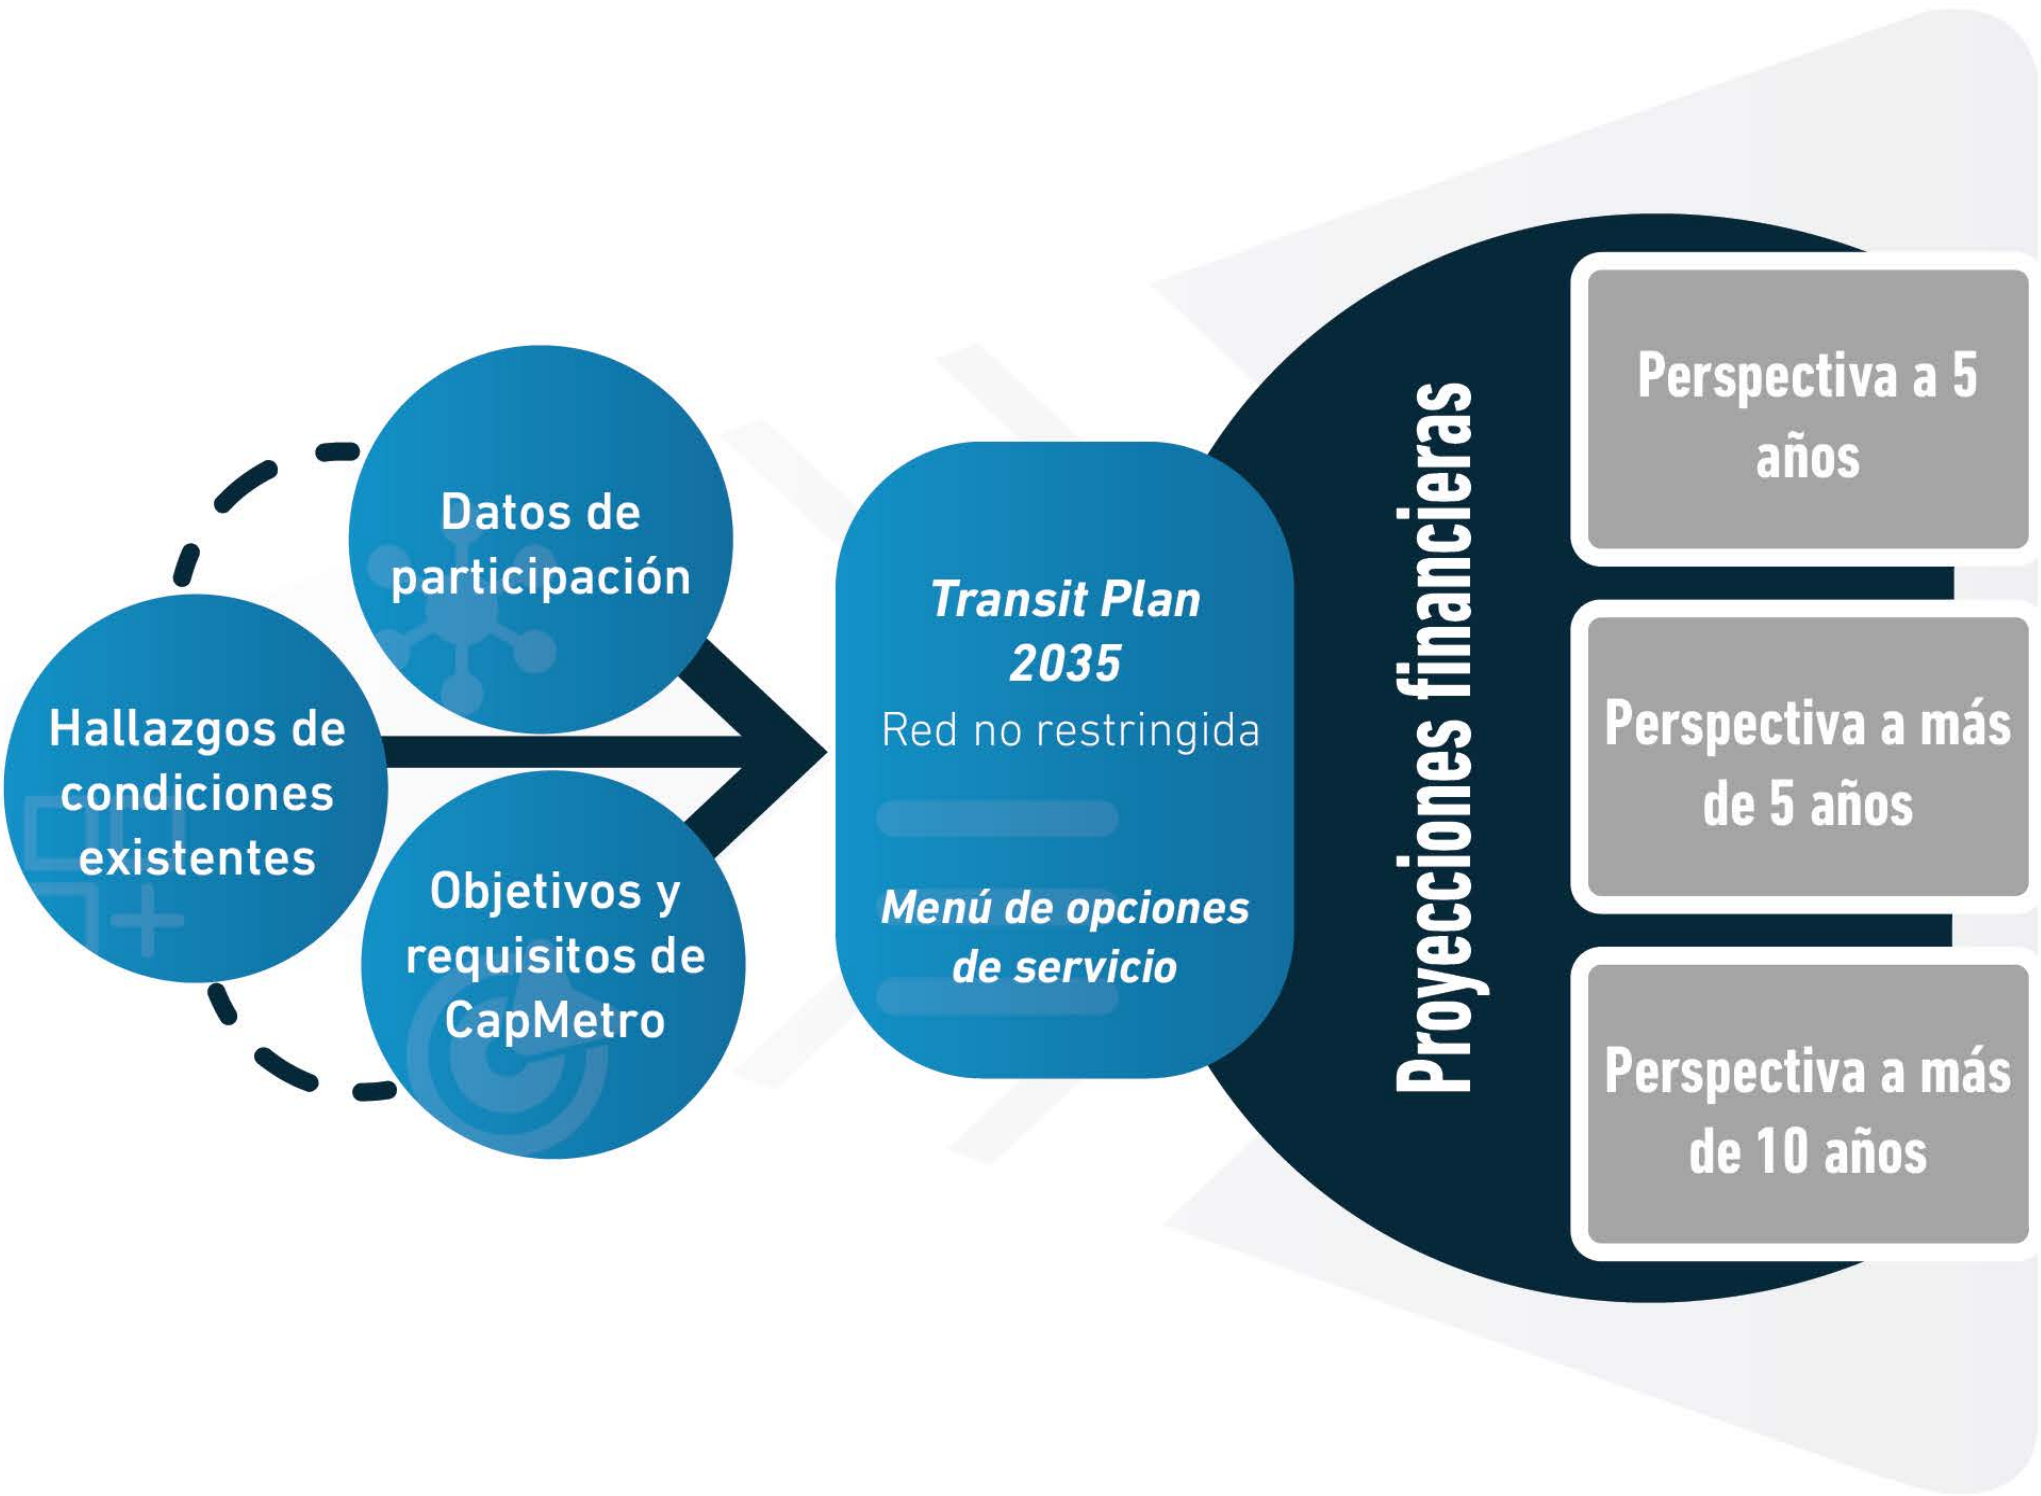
Datos de participación

Hallazgos de condiciones existentes

Objetivos y requisitos de CapMetro

Transit Plan 2035

Red no restringida

Menú de opciones de servicio

Proyecciones financieras

Perspectiva a 5 años

Perspectiva a más de 5 años

Perspectiva a más de 10 años